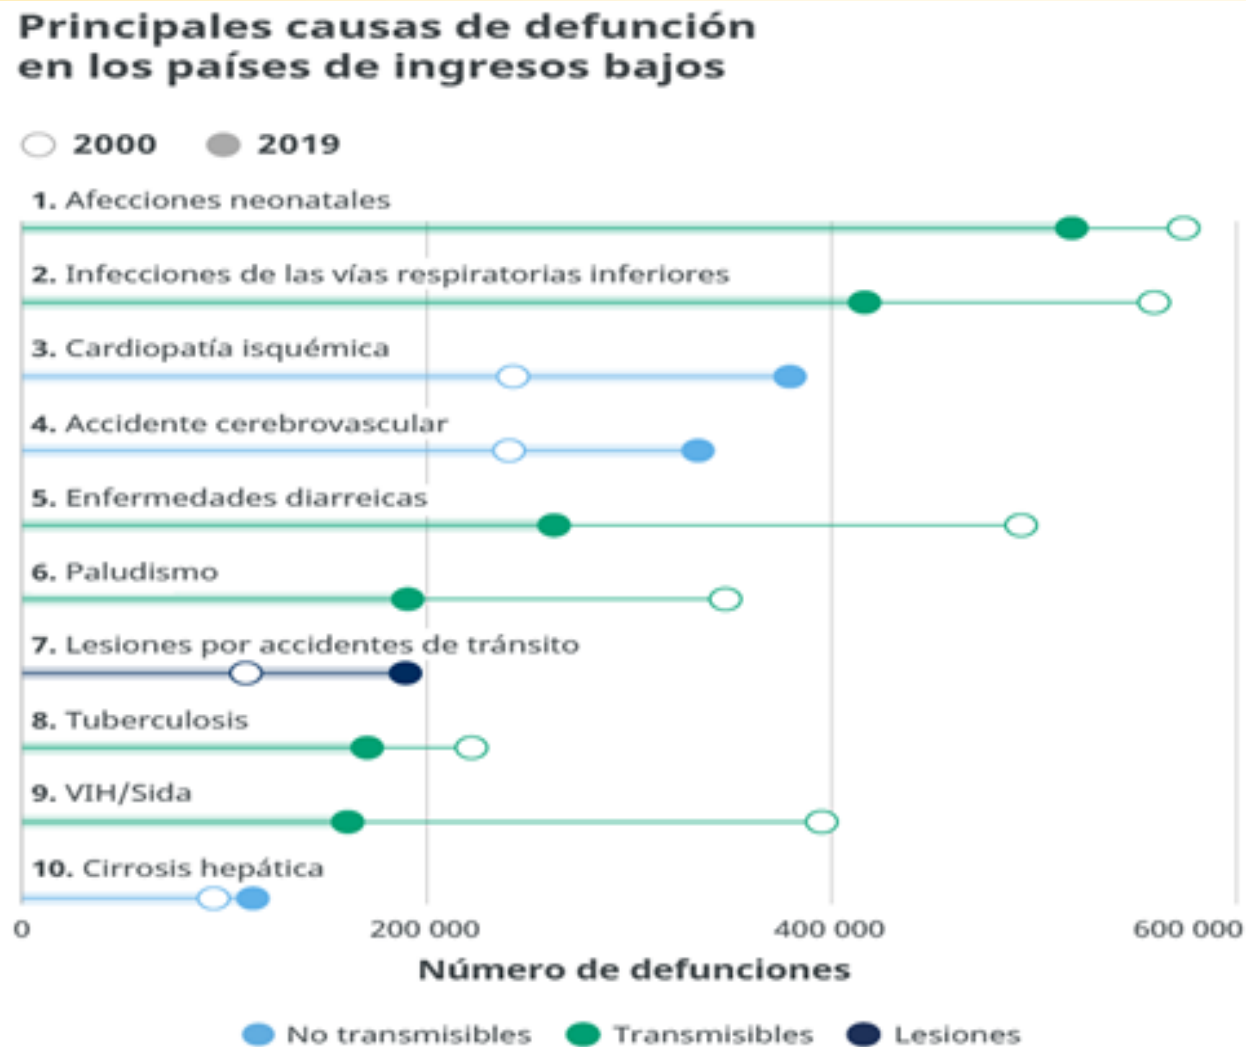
Principales causas de defunción en los países de ingresos bajos

2000 2019

1. Afecciones neonatales

2. Infecciones de las vías respiratorias inferiores

3. Cardiopatía isquémica

4. Accidente cerebrovascular

5. Enfermedades diarreicas

6. Paludismo

7. Lesiones por accidentes de tránsito

8. Tuberculosis

9. VIH/Sida

10. Cirrosis hepática

0 200 000 400 000 600 000

Número de defunciones

No transmisibles Transmisibles Lesiones